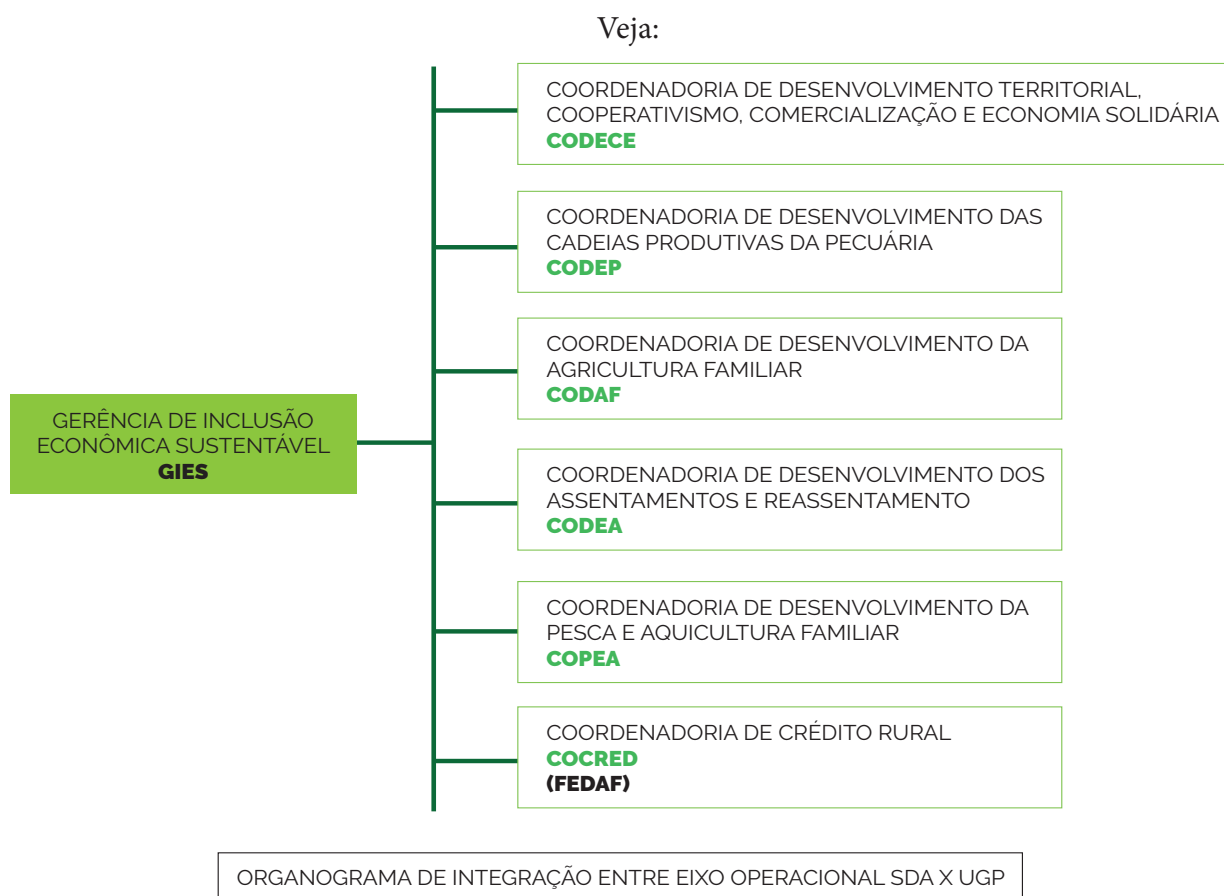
Veja:

GERÊNCIA DE INCLUSÃO ECONÔMICA SUSTENTÁVEL
GIES

COORDENADORIA DE DESENVOLVIMENTO TERRITORIAL, COOPERATIVISMO, COMERCIALIZAÇÃO E ECONOMIA SOLIDÁRIA
CODECE

COORDENADORIA DE DESENVOLVIMENTO DAS CADEIAS PRODUTIVAS DA PECUÁRIA
CODEP

COORDENADORIA DE DESENVOLVIMENTO DA AGRICULTURA FAMILIAR
CODAF

COORDENADORIA DE DESENVOLVIMENTO DOS ASSENTAMENTOS E REASSENTAMENTO
CODEA

COORDENADORIA DE DESENVOLVIMENTO DA PESCA E AQUICULTURA FAMILIAR
COPEA

COORDENADORIA DE CRÉDITO RURAL
COCRED
(FEDAF)

ORGANOGRAMA DE INTEGRAÇÃO ENTRE EIXO OPERACIONAL SDA X UGP